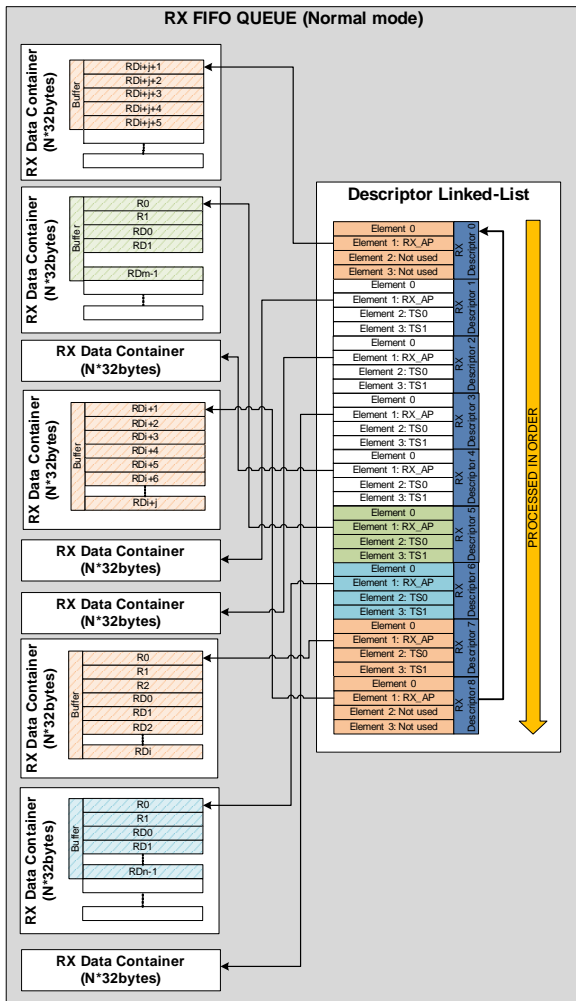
RX FIFO QUEUE (Normal mode)

RX Data Container (N*32bytes)
Buffer
RDi+j+1
RDi+j+2
RDi+j+3
RDi+j+4
RDi+j+5

RX Data Container (N*32bytes)
Buffer
R0
R1
RD0
RD1
RDm-1

RX Data Container (N*32bytes)

RX Data Container (N*32bytes)
Buffer
RDi+1
RDi+2
RDi+3
RDi+4
RDi+5
RDi+6
RDi+j

RX Data Container (N*32bytes)

RX Data Container (N*32bytes)

RX Data Container (N*32bytes)
Buffer
R0
R1
R2
RD0
RD1
RD2
RDi

RX Data Container (N*32bytes)
Buffer
R0
R1
RD0
RD1
RDn-1

RX Data Container (N*32bytes)

Descriptor Linked-List

| | |
|---|---|
| Element 0 | RX Descriptor 0 |
| Element 1: RX_AP | |
| Element 2: Not used | |
| Element 3: Not used | |
| Element 0 | RX Descriptor 1 |
| Element 1: RX_AP | |
| Element 2: TS0 | |
| Element 3: TS1 | |
| Element 0 | RX Descriptor 2 |
| Element 1: RX_AP | |
| Element 2: TS0 | |
| Element 3: TS1 | |
| Element 0 | RX Descriptor 3 |
| Element 1: RX_AP | |
| Element 2: TS0 | |
| Element 3: TS1 | |
| Element 0 | RX Descriptor 4 |
| Element 1: RX_AP | |
| Element 2: TS0 | |
| Element 3: TS1 | |
| Element 0 | RX Descriptor 5 |
| Element 1: RX_AP | |
| Element 2: TS0 | |
| Element 3: TS1 | |
| Element 0 | RX Descriptor 6 |
| Element 1: RX_AP | |
| Element 2: TS0 | |
| Element 3: TS1 | |
| Element 0 | RX Descriptor 7 |
| Element 1: RX_AP | |
| Element 2: TS0 | |
| Element 3: TS1 | |
| Element 0 | RX Descriptor 8 |
| Element 1: RX_AP | |
| Element 2: Not used | |
| Element 3: Not used | |

PROCESSED IN ORDER